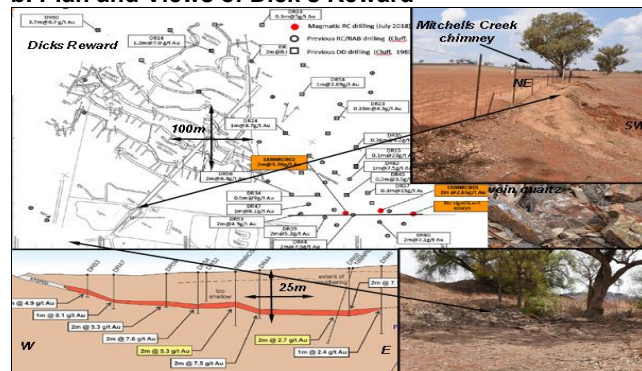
b. Plan and Views of Dicks Reward

Dicks Reward

DR50 3.7m@0.7g/t Au
DR54 1.2m@7.0 g/t Au
DR33 0.5m@9g/t Au
Magmatic RC drilling (July 2018)
Previous RC/RAB drilling (Cluff, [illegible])
Previous DD drilling (Cluff, 1980)

Mitchells Creek chimney
NE
SW

DR58 1m@2.85g/t Au
DR23 0.33m@4.3g/t Au
DR24 1m@0.8g/t Au
100m
DR35
DR15 0.1m@23g/t Au
DR56 2m@5.2g/t Au
18MMRC003 2m@5.76g/t Au
DR34 0.5m@9g/t Au
DR47 1m@0.1g/t Au
DR53 2m@4.9g/t Au
DR55 2m@5.3g/t Au
18MMRC002 2m@2.6g/t Au
No significant assays
DR60 2m@2.1g/t Au

vein quartz

W
1m @ 4.9 g/t Au
1m @ 0.1 g/t Au
2m @ 5.3 g/t Au
2m @ 7.6 g/t Au
2m @ 5.3 g/t Au
2m @ 7.5 g/t Au
too shallow
25m
extent of weathering
2m @ 2.7 g/t Au
2m @ T
1m @ 2.4 g/t Au
2m @ 0.3 g/t Au
E